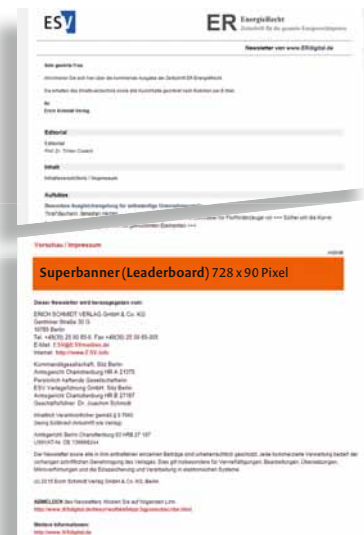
ESV

ER Energierecht
Zeitschrift für die gesamte Energiewirtschaft

Newsletter von www.ERdigital.de

Sehr geehrte Frau

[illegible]

Erich Schmidt Verlag

Editorial

Editorial
Prof. Dr. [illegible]

Inhalt

Inhaltsverzeichnis / Impressum

Aufsätze

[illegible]

Vorschau / Impressum

Superbanner (Leaderboard) 728 x 90 Pixel

Dieser Newsletter wird herausgegeben von:

ERICH SCHMIDT VERLAG GmbH & Co. KG
Genthiner Straße 30 G
10785 Berlin
Tel. +49(30) 25 00 85-0, Fax +49(30) 25 00 85-305
E-Mail: ESV@ESVmedien.de
Internet: http://www.ESV.info

Kommanditgesellschaft, Sitz Berlin
Amtsgericht Charlottenburg HR A 21375
Persönlich haftende Gesellschafterin
ESV Verlagsführung GmbH, Sitz Berlin
Amtsgericht Charlottenburg HR B 21187
Geschäftsführer: Dr. Joachim Schmidt

Inhaltlich Verantwortlicher gemäß § 5 TMG
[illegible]

Amtsgericht Berlin Charlottenburg 93 HRB 27 187
USt-IdNr. DE 136658244

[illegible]

(c) 2015 Erich Schmidt Verlag GmbH & Co. KG, Berlin

ABMELDEN des Newsletters: Klicken Sie auf folgenden Link:
http://www.ERdigital.de/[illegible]

Weitere Informationen:
http://www.ERdigital.de